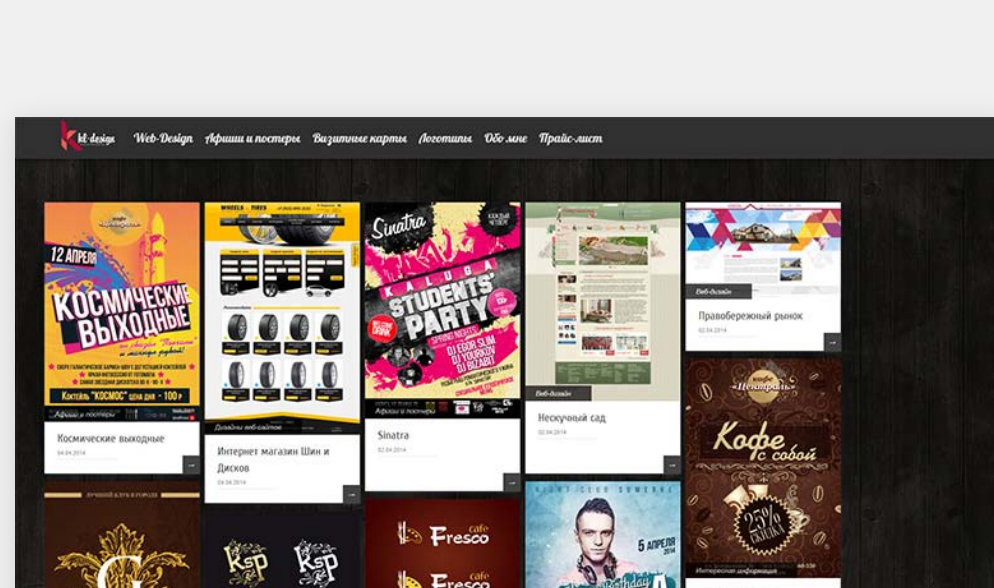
kl-design Web-Design Афиши и постеры Визитные карты Логотипы Обо мне Прайс-лист

12 АПРЕЛЯ
КОСМИЧЕСКИЕ ВЫХОДНЫЕ
КОКТЕЙЛЬ "КОСМОС" цена дня - 100 р
Афиши и постеры
Космические выходные
04.04.2014

WHEELS TIRES
Дизайн веб-сайтов
Интернет магазин Шин и Дисков
04.04.2014

Sinatra
KALUGA STUDENTS' PARTY
DJ EGOR SLIM
DJ YOURKOV
DJ BIZABIT
Афиши и постеры
Sinatra
02.04.2014

Веб-дизайн
Нескучный сад
02.04.2014

Веб-дизайн
Правобережный рынок
02.04.2014

Центральь
Кофе с собой
25% СКИДКА
Интересная информация

Fresco cafe
Fresco cafe

5 АПРЕЛЯ 2014
Birthday